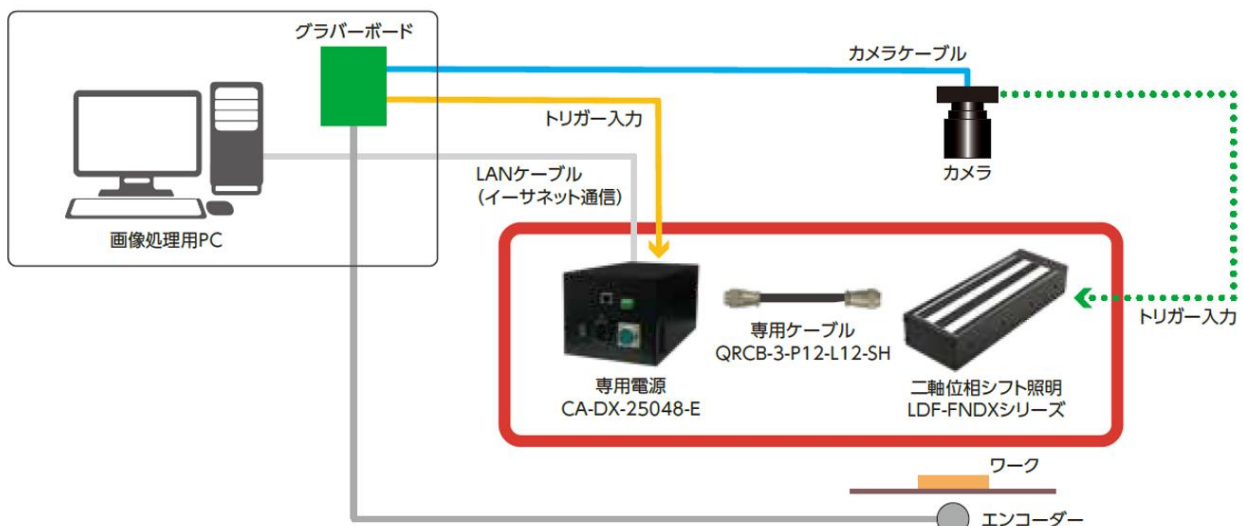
グラバーボード

カメラケーブル

トリガー入力

LANケーブル
（イーサネット通信）

カメラ

画像処理用PC

専用ケーブル
QRCB-3-P12-L12-SH

トリガー入力

専用電源
CA-DX-25048-E

二軸位相シフト照明
LDF-FNDXシリーズ

ワーク

エンコーダー